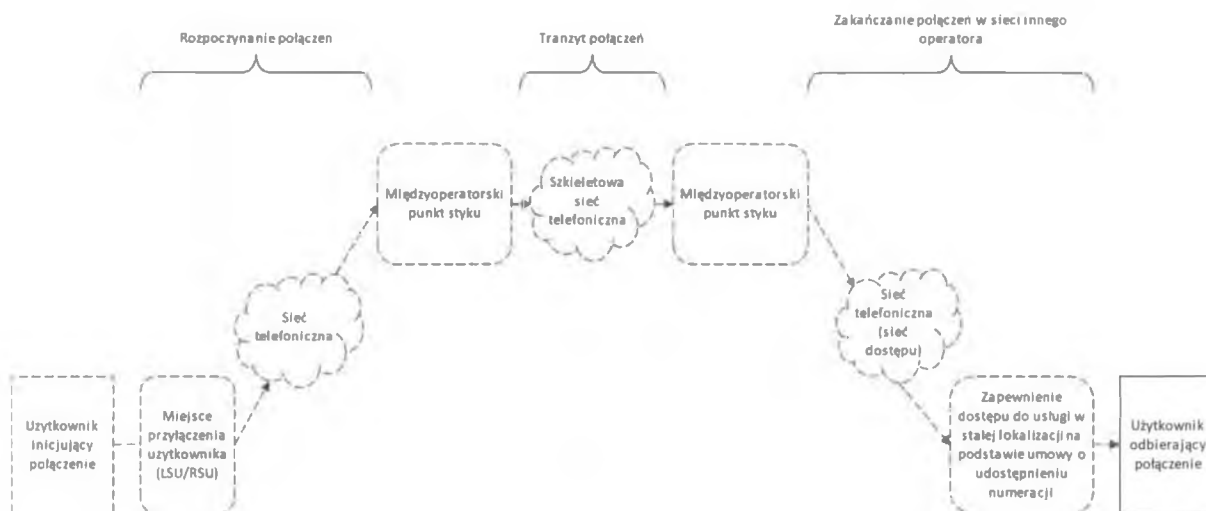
Rozpoczynanie połączen

Tranzyt połączeń

Zakańczanie połączeń w sieci innego operatora

Międzyoperatorski punkt styku

Szkieletowa sieć telefoniczna

Międzyoperatorski punkt styku

Sieć telefoniczna

Sieć telefoniczna (sieć dostępu)

Użytkownik inicjujący połączenie

Miejsce przyłączenia użytkownika (LSU/RSU)

Zapewnienie dostępu do usługi w stałej lokalizacji na podstawie umowy o udostępnieniu numeracji

Użytkownik odbierający połączenie